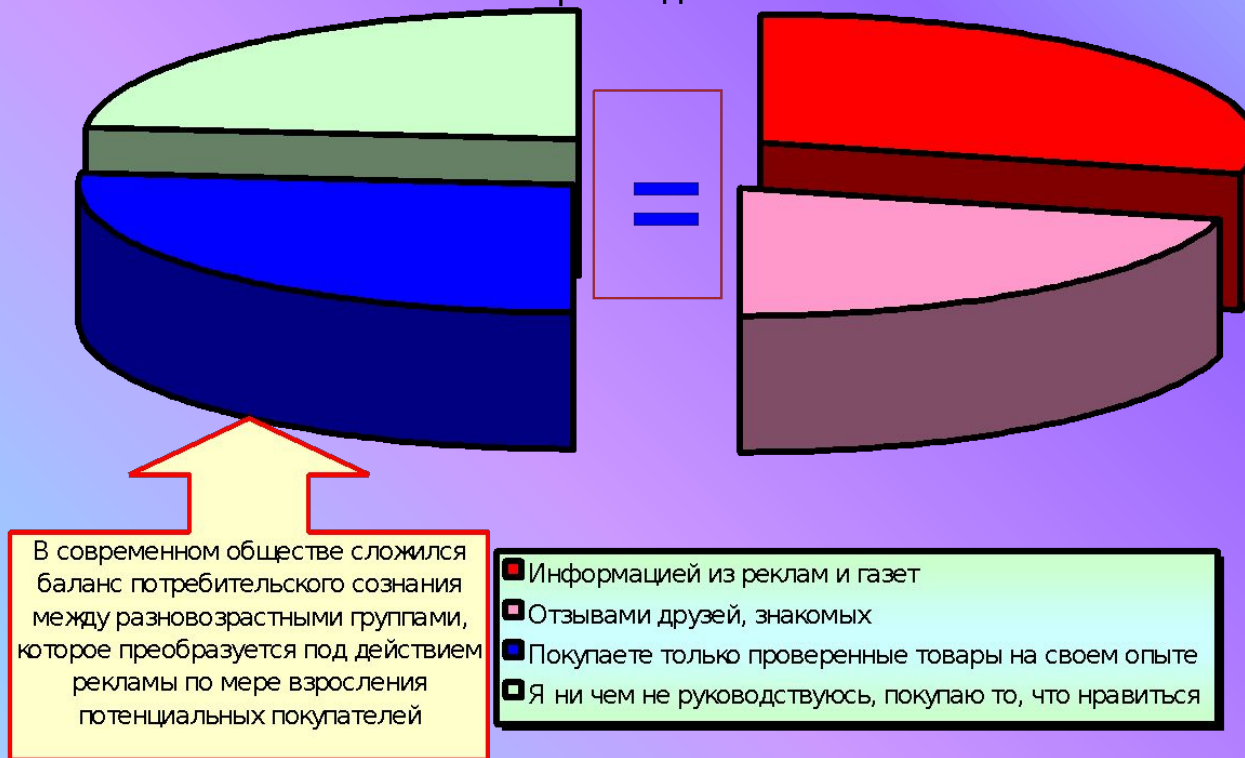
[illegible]

=

В современном обществе сложился баланс потребительского сознания между разновозрастными группами, которое преобразуется под действием рекламы по мере взросления потенциальных покупателей

Информацией из реклам и газет
Отзывами друзей, знакомых
Покупаете только проверенные товары на своем опыте
Я ни чем не руководствуюсь, покупаю то, что нравиться